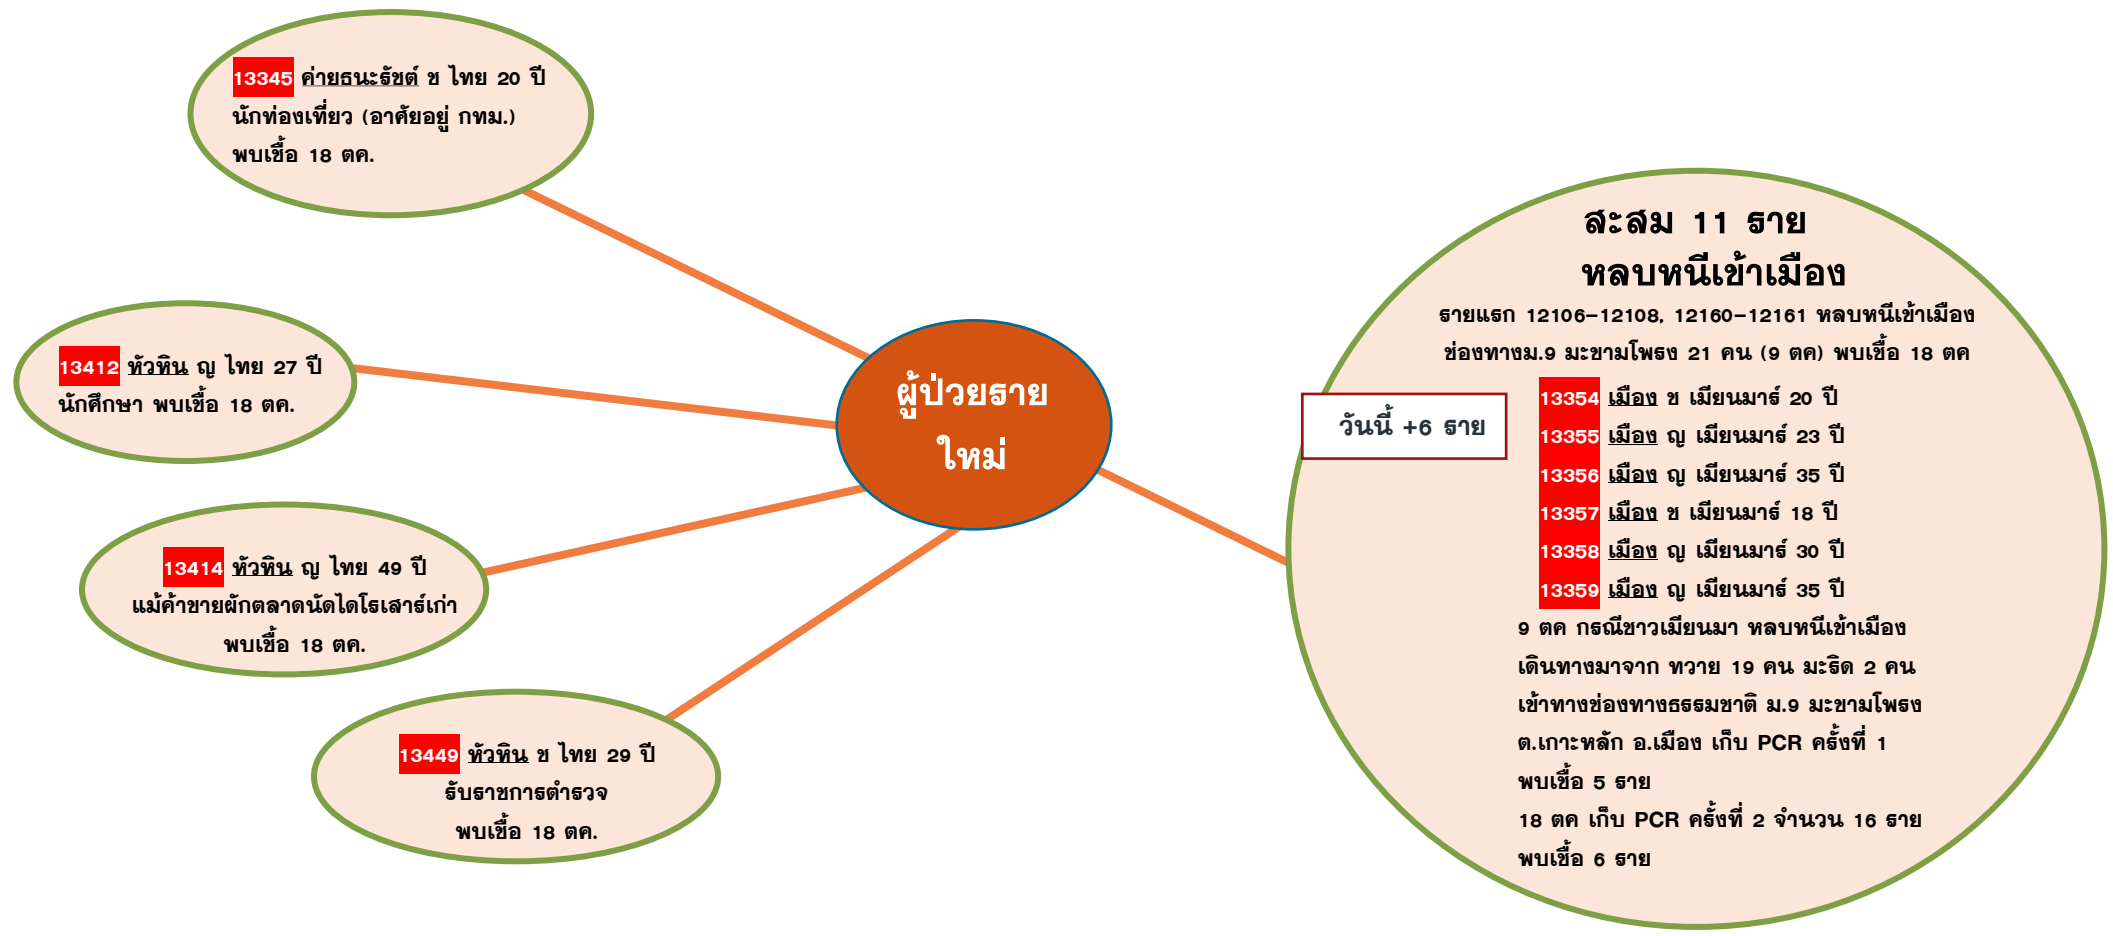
13345 ค่ายธนะรัชต์ ช ไทย 20 ปี
นักท่องเที่ยว (อาศัยอยู่ กทม.)
พบเชื้อ 18 ตค.

13412 หัวหิน ญ ไทย 27 ปี
นักศึกษา พบเชื้อ 18 ตค.

13414 หัวหิน ญ ไทย 49 ปี
แม่ค้าขายผักตลาดนัดไดโรเสาร์เก่า
พบเชื้อ 18 ตค.

13449 หัวหิน ช ไทย 29 ปี
รับราชการตำรวจ
พบเชื้อ 18 ตค.

ผู้ป่วยราย
ใหม่

สะสม 11 ราย
หลบหนีเข้าเมือง
รายแรก 12106-12108, 12160-12161 หลบหนีเข้าเมือง
ช่องทางม.9 มะขามโพรง 21 คน (9 ตค) พบเชื้อ 18 ตค

วันนี้ +6 ราย

13354 เมือง ช เมียนมาร์ 20 ปี
13355 เมือง ญ เมียนมาร์ 23 ปี
13356 เมือง ญ เมียนมาร์ 35 ปี
13357 เมือง ช เมียนมาร์ 18 ปี
13358 เมือง ญ เมียนมาร์ 30 ปี
13359 เมือง ญ เมียนมาร์ 35 ปี
9 ตค กรณีชาวเมียนมา หลบหนีเข้าเมือง
เดินทางมาจาก ทวาย 19 คน มะริด 2 คน
เข้าทางช่องทางธรรมชาติ ม.9 มะขามโพรง
ต.เกาะหลัก อ.เมือง เก็บ PCR ครั้งที่ 1
พบเชื้อ 5 ราย
18 ตค เก็บ PCR ครั้งที่ 2 จำนวน 16 ราย
พบเชื้อ 6 ราย